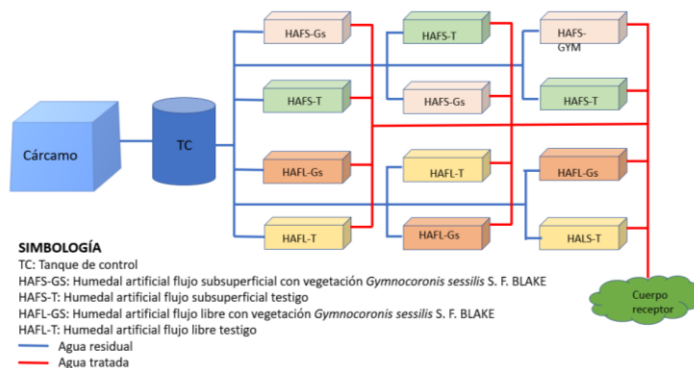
Cárcamo

TC

HAFS-Gs

HAFS-T

HAFL-Gs

HAFL-T

HAFS-T

HAFS-Gs

HAFL-T

HAFL-Gs

HAFS-GYM

HAFS-T

HAFL-Gs

HALS-T

Cuerpo receptor

SIMBOLOGÍA
TC: Tanque de control
HAFS-GS: Humedal artificial flujo subsuperficial con vegetación *Gymnocoronis sessilis* S. F. BLAKE
HAFS-T: Humedal artificial flujo subsuperficial testigo
HAFL-GS: Humedal artificial flujo libre con vegetación *Gymnocoronis sessilis* S. F. BLAKE
HAFL-T: Humedal artificial flujo libre testigo
Agua residual
Agua tratada